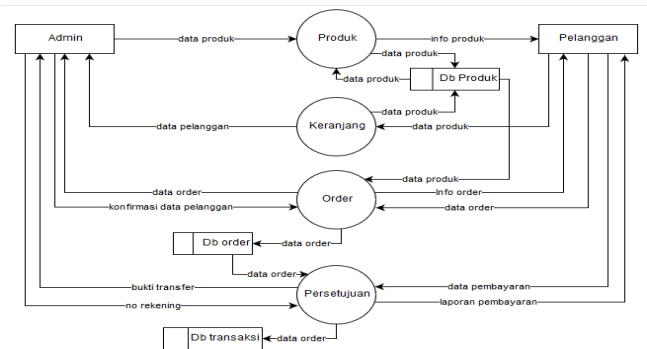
Admin
data produk
Produk
info produk
Pelanggan
data produk
data produk
Db Produk
data produk
data pelanggan
Keranjang
data produk
data produk
data order
Order
info order
konfirmasi data pelanggan
data order
Db order
data order
data order
bukti transfer
Persetujuan
data pembayaran
no rekening
laporan pembayaran
Db transaksi
data order